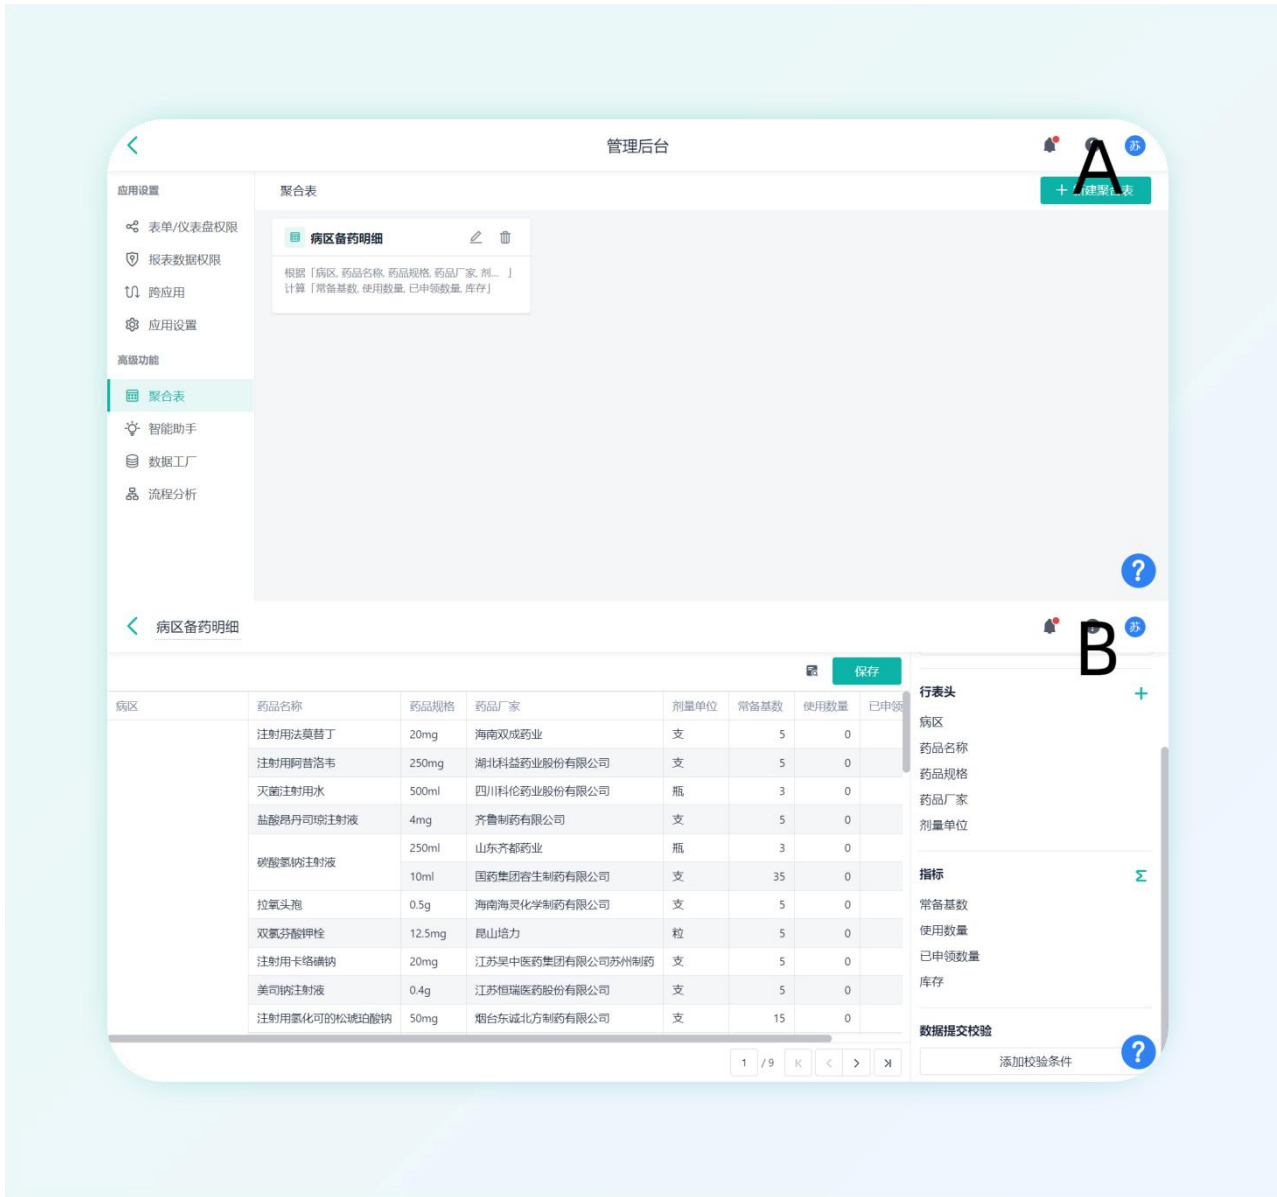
管理后台

A

苏

应用设置

表单/仪表盘权限

报表数据权限

跨应用

应用设置

高级功能

聚合表

智能助手

数据工厂

流程分析

聚合表

+ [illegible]建聚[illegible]表

病区备药明细

根据「病区, 药品名称, 药品规格, 药品厂家, 剂... 」计算「常备基数, 使用数量, 已申领数量, 库存」

?

病区备药明细

B

苏

保存

| 病区 | 药品名称 | 药品规格 | 药品厂家 | 剂量单位 | 常备基数 | 使用数量 | 已申领 |
|---|---|---|---|---|---|---|---|
| | 注射用法莫替丁 | 20mg | 海南双成药业 | 支 | 5 | 0 | |
| | 注射用阿昔洛韦 | 250mg | 湖北科益药业股份有限公司 | 支 | 5 | 0 | |
| | 灭菌注射用水 | 500ml | 四川科伦药业股份有限公司 | 瓶 | 3 | 0 | |
| | 盐酸昂丹司琼注射液 | 4mg | 齐鲁制药有限公司 | 支 | 5 | 0 | |
| | 碳酸氢钠注射液 | 250ml | 山东齐都药业 | 瓶 | 3 | 0 | |
| | | 10ml | 国药集团容生制药有限公司 | 支 | 35 | 0 | |
| | 拉氧头孢 | 0.5g | 海南海灵化学制药有限公司 | 支 | 5 | 0 | |
| | 双氯芬酸钾栓 | 12.5mg | 昆山培力 | 粒 | 5 | 0 | |
| | 注射用卡络磺钠 | 20mg | 江苏吴中医药集团有限公司苏州制药 | 支 | 5 | 0 | |
| | 美司钠注射液 | 0.4g | 江苏恒瑞医药股份有限公司 | 支 | 5 | 0 | |
| | 注射用氯化可的松琥珀酸钠 | 50mg | 烟台东诚北方制药有限公司 | 支 | 15 | 0 | |

1 / 9

行表头

+

病区

药品名称

药品规格

药品厂家

剂量单位

指标

Σ

常备基数

使用数量

已申领数量

库存

数据提交校验

添加校验条件

?